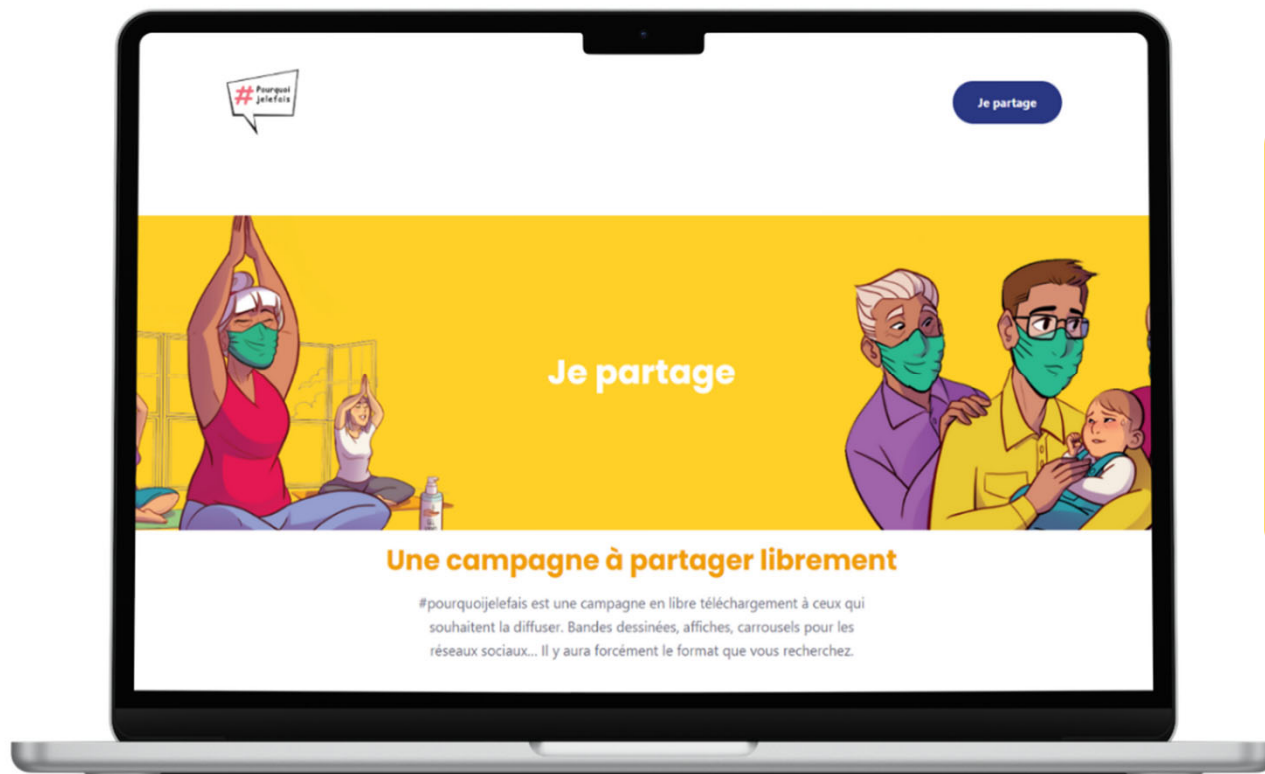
#Pourquoi jelefais

Je partage

Je partage

Une campagne à partager librement

#pourquoijelefais est une campagne en libre téléchargement à ceux qui souhaitent la diffuser. Bandes dessinées, affiches, carrousels pour les réseaux sociaux... Il y aura forcément le format que vous recherchez.